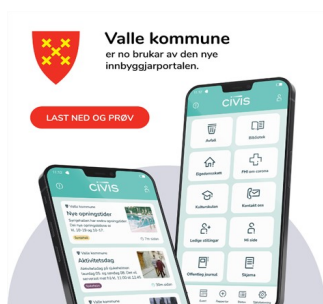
Valle kommune

er no brukar av den nye innbyggjarportalen.

LAST NED OG PRØV

CIVIS

Avfall

Bibliotek

Eigedomsskatt

Pleie og omsorg

Kulturskulen

Kontakt oss

Ledige stillingar

Mi side

Offentleg journal

Skjema

CIVIS

Valle kommune

Nye opningstider

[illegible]

Valle kommune

Aktivitetsdag

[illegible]

Valle kommune